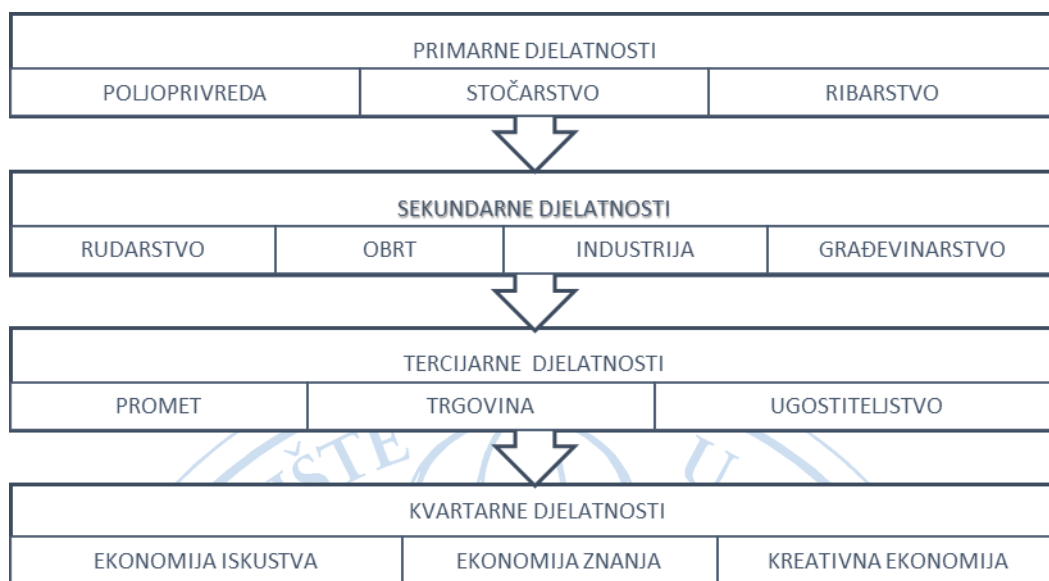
PRIMARNE DJELATNOSTI

| POLJOPRIVREDA | STOČARSTVO | RIBARSTVO |
|---|---|---|

SEKUNDARNE DJELATNOSTI

| RUDARSTVO | OBRT | INDUSTRIJA | GRAĐEVINARSTVO |
|---|---|---|---|

TERCIJARNE DJELATNOSTI

| PROMET | TRGOVINA | UGOSTITELJSTVO |
|---|---|---|

ŠTE U

KVARTARNE DJELATNOSTI

| EKONOMIJA ISKUSTVA | EKONOMIJA ZNANJA | KREATIVNA EKONOMIJA |
|---|---|---|